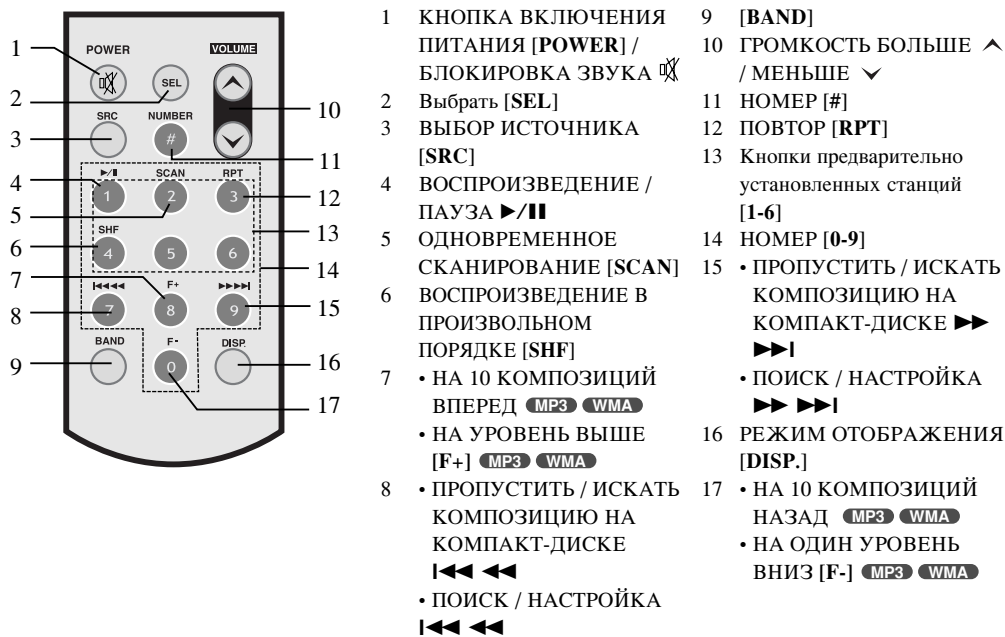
POWER
VOLUME
SEL
SRC
NUMBER
#
▶/II
SCAN
RPT
1
2
3
SHF
4
5
6
F+
7
8
9
BAND
F-
0
DISP.

1 2 3 4 5 6 7 8 9 10 11 12 13 14 15 16 17

1 КНОПКА ВКЛЮЧЕНИЯ ПИТАНИЯ [**POWER**] / БЛОКИРОВКА ЗВУКА
2 Выбрать [**SEL**]
3 ВЫБОР ИСТОЧНИКА [**SRC**]
4 ВОСПРОИЗВЕДЕНИЕ / ПАУЗА ▶/II
5 ОДНОВРЕМЕННОЕ СКАНИРОВАНИЕ [**SCAN**]
6 ВОСПРОИЗВЕДЕНИЕ В ПРОИЗВОЛЬНОМ ПОРЯДКЕ [**SHF**]
7 • НА 10 КОМПОЗИЦИЙ ВПЕРЕД MP3 WMA
• НА УРОВЕНЬ ВЫШЕ [**F+**] MP3 WMA
8 • ПРОПУСТИТЬ / ИСКАТЬ КОМПОЗИЦИЮ НА КОМПАКТ-ДИСКЕ |◀◀ ◀◀
• ПОИСК / НАСТРОЙКА |◀◀ ◀◀
9 [**BAND**]
10 ГРОМКОСТЬ БОЛЬШЕ ⌃ / МЕНЬШЕ ⌄
11 НОМЕР [#]
12 ПОВТОР [**RPT**]
13 Кнопки предварительно установленных станций [**1-6**]
14 НОМЕР [**0-9**]
15 • ПРОПУСТИТЬ / ИСКАТЬ КОМПОЗИЦИЮ НА КОМПАКТ-ДИСКЕ ▶▶ ▶▶|
• ПОИСК / НАСТРОЙКА ▶▶ ▶▶|
16 РЕЖИМ ОТОБРАЖЕНИЯ [**DISP.**]
17 • НА 10 КОМПОЗИЦИЙ НАЗАД MP3 WMA
• НА ОДИН УРОВЕНЬ ВНИЗ [**F-**] MP3 WMA